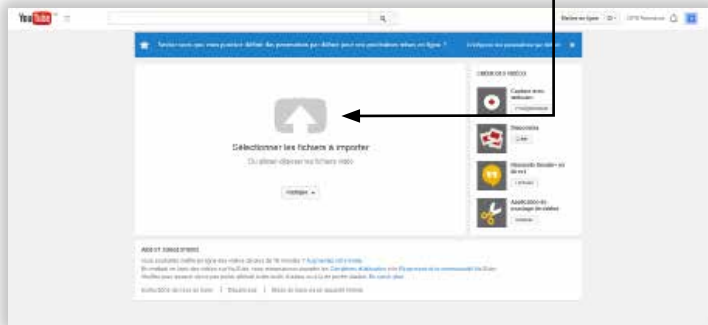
YouTube

Mettre en ligne

Sélectionner les fichiers à importer

Ou glisser-déposer les fichiers vidéo

Publique

CRÉER DES VIDÉOS

Capture avec webcam

Diaporama

Hangouts On Air

Application de montage de vidéos

AIDE ET SUGGESTIONS

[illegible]